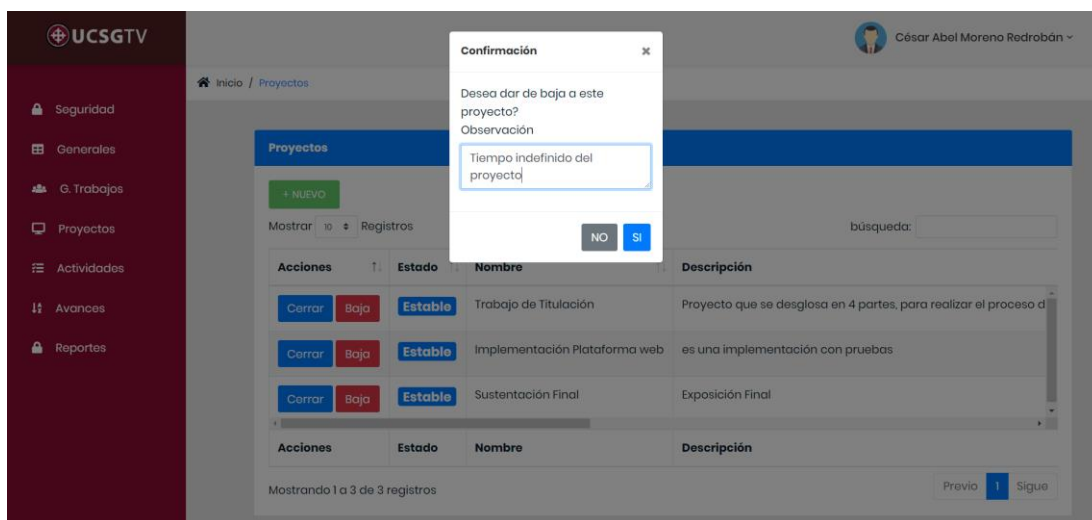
UCSGTV

Seguridad
Generales
G. Trabajos
Proyectos
Actividades
Avances
Reportes

Inicio / Proyectos

César Abel Moreno Redrobán

Confirmación ×

Desea dar de baja a este proyecto?
Observación

Tiempo indefinido del proyecto

NO SI

Proyectos

+ NUEVO

Mostrar 10 Registros

búsqueda:

| Acciones | Estado | Nombre | Descripción |
|---|---|---|---|
| Cerrar Baja | Estable | Trabajo de Titulación | Proyecto que se desglosa en 4 partes, para realizar el proceso d |
| Cerrar Baja | Estable | Implementación Plataforma web | es una implementación con pruebas |
| Cerrar Baja | Estable | Sustentación Final | Exposición Final |
| Acciones | Estado | Nombre | Descripción |

Mostrando 1 a 3 de 3 registros

Previo 1 Sigue